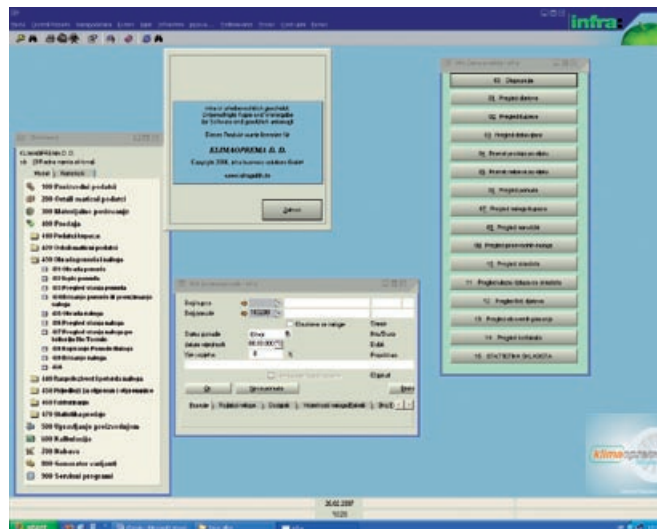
infra

KLIMAOPREMA D. D.

www.infragmbh.de

Zatvori

100 Početni podatci
200 Ostali matični podatci
300 Materijalno poslovanje
400 Prodaja
410 Podatci kupaca
420 Održavanje podataka
430 Obrada prodajnih naloga
100 Poslovni podatci
500 Upravljanje proizvodnjom
600 Kalkulacija
700 Nabava
800 Generator izvještaja
900 Servisni programi

Dodatne
Popusti
Datum ponude
Datum isporuke
Rok važenja
Ok

01. Dispozicija
02. Pregled dizalica
03. Pregled kupaca
04. Pregled dobavljača
05. Pregled ponuda
06. Pregled narudžbi
07. Pregled nalogă
08. Pregled proizvodnih naloga
09. Pregled stanja
10. Pregled dokumenata
11. Pregled statistike
12. Pregled fakturiranja
13. Pregled korisnika
14. Pregled troškova
15. STATISTIKA BILANCA

klimaoprema

30.02.2007
10:20